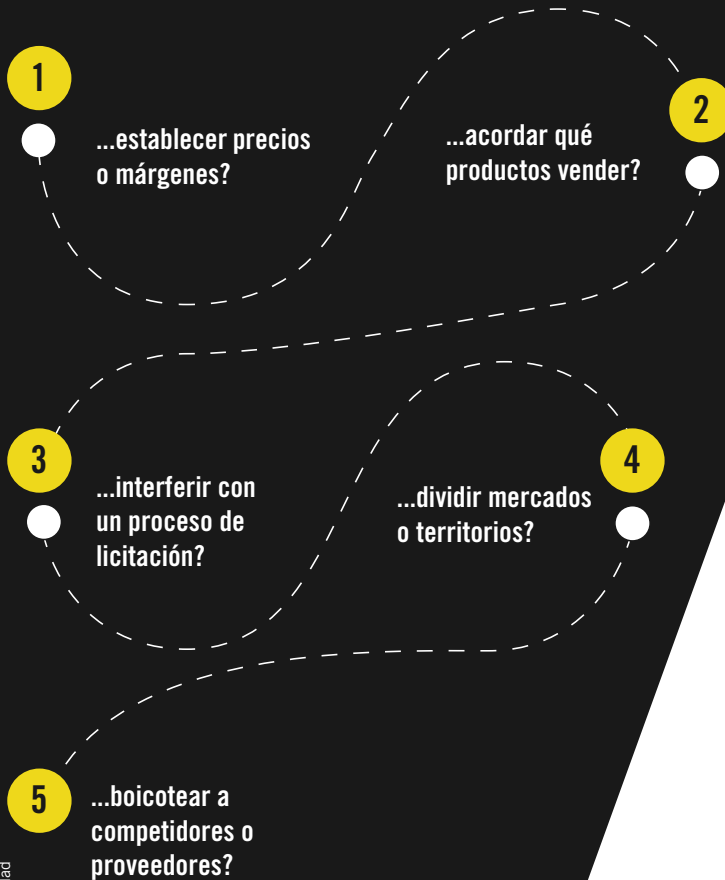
1
...establecer precios o márgenes?

2
...acordar qué productos vender?

3
...interferir con un proceso de licitación?

4
...dividir mercados o territorios?

5
...boicotear a competidores o proveedores?

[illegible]